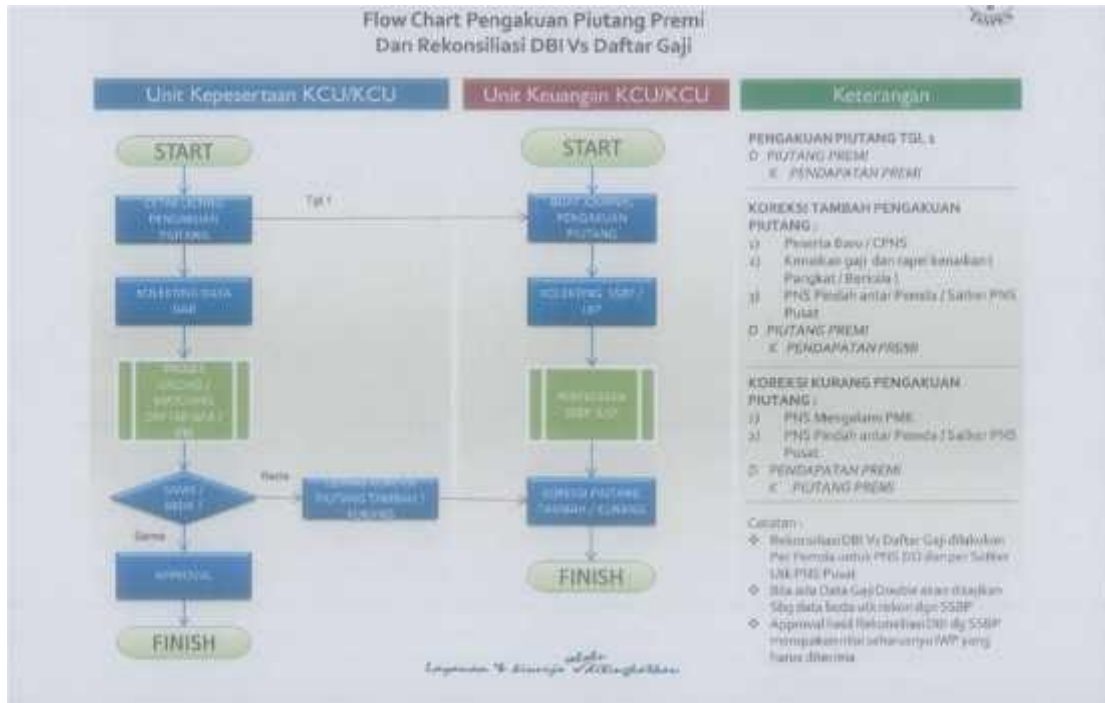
Flow Chart Pengakuan Piutang Premi
Dan Rekonsiliasi DBI Vs Daftar Gaji

Unit Kepesertaan KCU/KCU

Unit Keuangan KCU/KCU

Keterangan

START

CETAK DETAIL PENGAKUAN PIUTANG

Tgl 1

KOLEKTING DATA GAJI

PROSES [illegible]

SAMA / BEDA ?

Beda

Sama

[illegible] PIUTANG TAMBAH / KURANG

APPROVAL

FINISH

START

BUAT JOURNAL PENGAKUAN PIUTANG

KOLEKTING SSBP / IJP

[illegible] SSBP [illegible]

KOREKSI PIUTANG TAMBAH / KURANG

FINISH

PENGAKUAN PIUTANG TGL 1
D PIUTANG PREMI
K PENDAPATAN PREMI

KOREKSI TAMBAH PENGAKUAN PIUTANG :
1) Peserta Baru / CPNS
2) Kenaikan gaji dan rapel kenaikan ( Pangkat / Berkala )
3) PNS Pindah antar Pemda / Satker PNS Pusat
D PIUTANG PREMI
K PENDAPATAN PREMI

KOREKSI KURANG PENGAKUAN PIUTANG :
1) PNS Mengalami PMK
2) PNS Pindah antar Pemda / Satker PNS Pusat
D PENDAPATAN PREMI
K PIUTANG PREMI

Catatan :
❖ Rekonsiliasi DBI Vs Daftar Gaji dilakukan Per Pemda untuk PNS DO dan per Satker Utk PNS Pusat
❖ Bila ada Data Gaji Double akan disajikan Sbg data beda utk rekon dgn SSBP
❖ Approval hasil Rekonsiliasi DBI dg SSBP merupakan nilai seharusnya IWP yang harus diterima

Layanan & kinerja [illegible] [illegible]